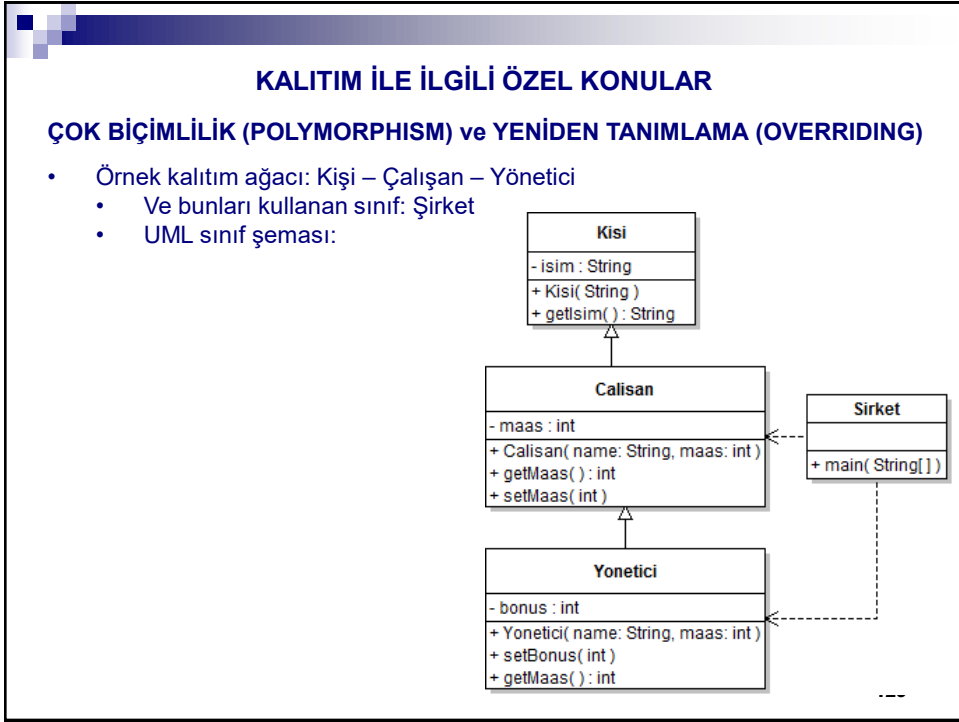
KALITIM İLE İLGİLİ ÖZEL KONULAR

ÇOK BİÇİMLİLİK (POLYMORPHISM) ve YENİDEN TANIMLAMA (OVERRIDING)

- Örnek kalıtım ağacı: Kişi – Çalışan – Yönetici
  - Ve bunları kullanan sınıf: Şirket
  - UML sınıf şeması:

Kisi
- isim : String
+ Kisi( String )
+ getIsim( ) : String

Calisan
- maas : int
+ Calisan( name: String, maas: int )
+ getMaas( ) : int
+ setMaas( int )

Sirket
+ main( String[ ] )

Yonetici
- bonus : int
+ Yonetici( name: String, maas: int )
+ setBonus( int )
+ getMaas( ) : int

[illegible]